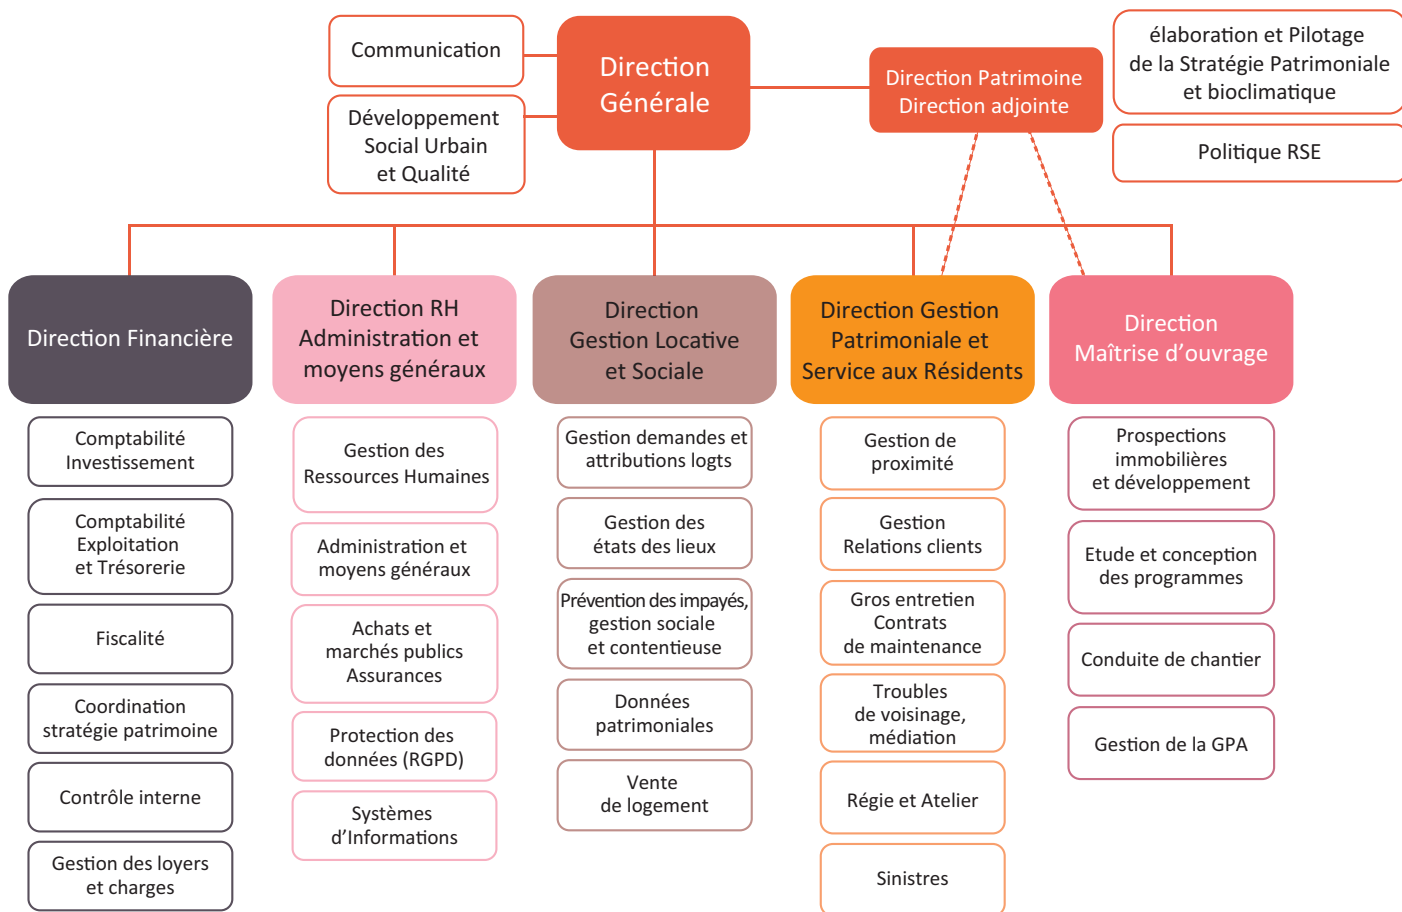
Communication

Développement Social Urbain et Qualité

Direction Générale

Direction Patrimoine Direction adjointe

élaboration et Pilotage de la Stratégie Patrimoniale et bioclimatique

Politique RSE

Direction Financière

Comptabilité Investissement

Comptabilité Exploitation et Trésorerie

Fiscalité

Coordination stratégie patrimoine

Contrôle interne

Gestion des loyers et charges

Direction RH Administration et moyens généraux

Gestion des Ressources Humaines

Administration et moyens généraux

Achats et marchés publics Assurances

Protection des données (RGPD)

Systèmes d'Informations

Direction Gestion Locative et Sociale

Gestion demandes et attributions logts

Gestion des états des lieux

Prévention des impayés, gestion sociale et contentieuse

Données patrimoniales

Vente de logement

Direction Gestion Patrimoniale et Service aux Résidents

Gestion de proximité

Gestion Relations clients

Gros entretien Contrats de maintenance

Troubles de voisinage, médiation

Régie et Atelier

Sinistres

Direction Maîtrise d'ouvrage

Prospections immobilières et développement

Etude et conception des programmes

Conduite de chantier

Gestion de la GPA